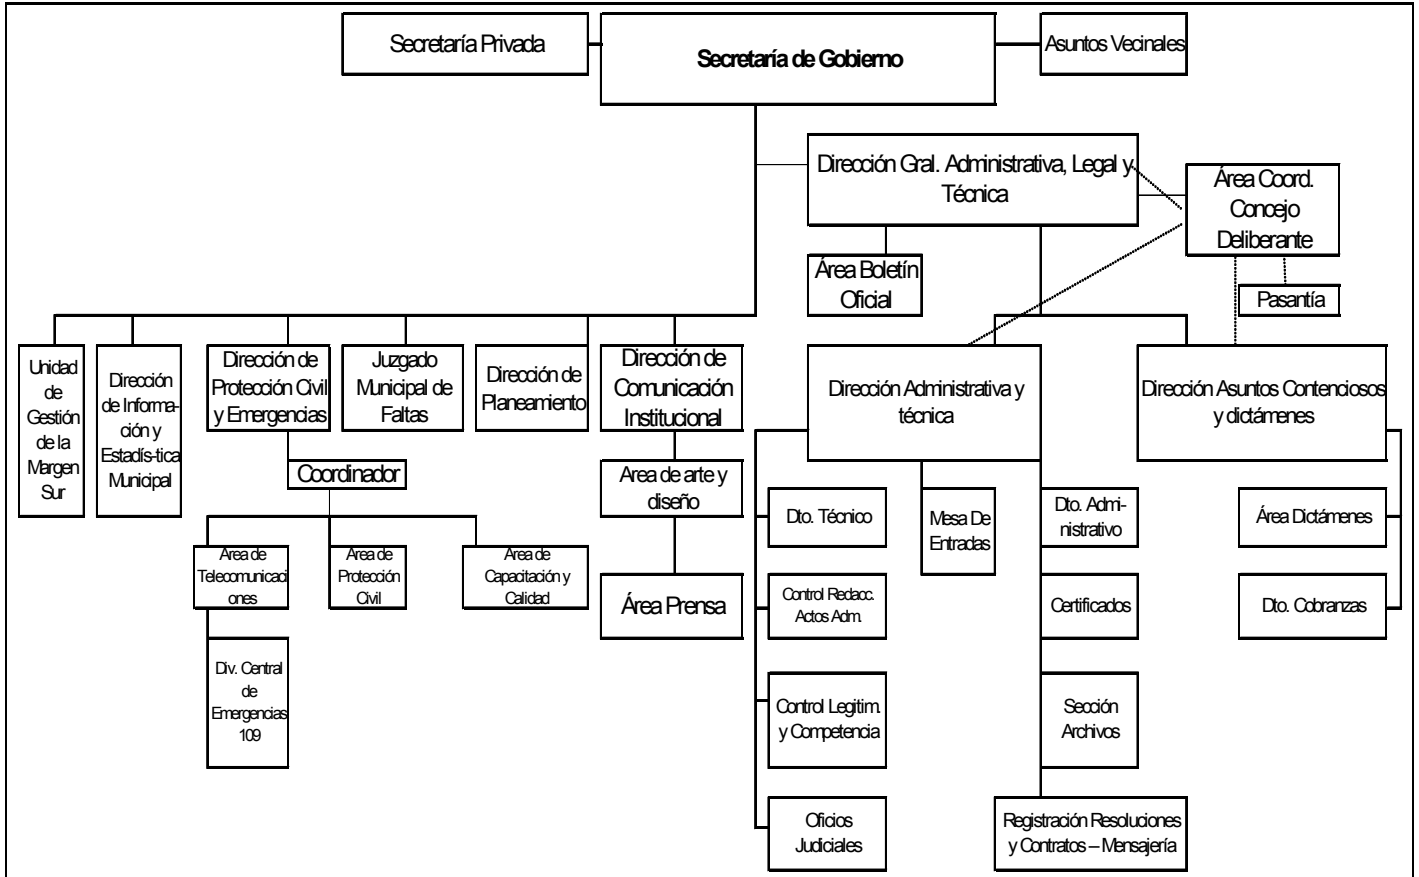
Secretaría Privada

Secretaría de Gobierno

Asuntos Vecinales

Dirección Gral. Administrativa, Legal y Técnica

Área Coord. Concejo Deliberante

Área Boletín Oficial

Pasantía

Unidad de Gestión de la Margen Sur

Dirección de Información y Estadís-tica Municipal

Dirección de Protección Civil y Emergencias

Juzgado Municipal de Faltas

Dirección de Planeamiento

Dirección de Comunicación Institucional

Dirección Administrativa y técnica

Dirección Asuntos Contenciosos y dictámenes

Coordinador

Area de arte y diseño

Area de Telecomunicaciones

Area de Protección Civil

Area de Capacitación y Calidad

Área Prensa

Div. Central de Emergencias 109

Dto. Técnico

Mesa De Entradas

Dto. Administrativo

Área Dictámenes

Control Redacc. Actos Adm.

Certificados

Dto. Cobranzas

Control Legitim. y Competencia

Sección Archivos

Oficios Judiciales

Registración Resoluciones y Contratos – Mensajería